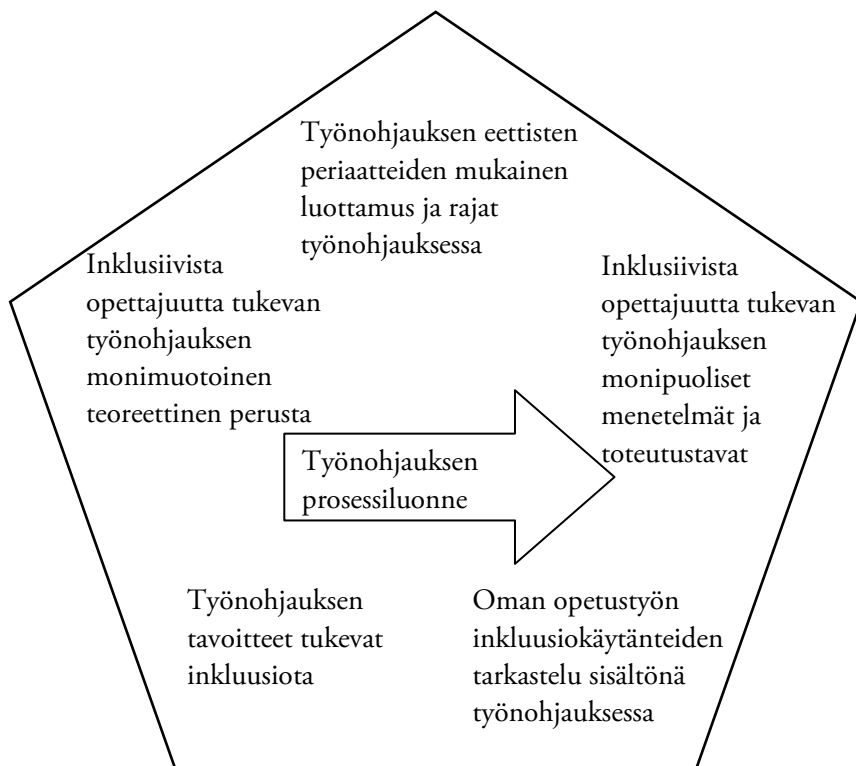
Työnohjauksen eettisten periaatteiden mukainen luottamus ja rajat työnohjauksessa

Inklusiivista opettajuutta tukevan työnohjauksen monimuotoinen teoreettinen perusta

Inklusiivista opettajuutta tukevan työnohjauksen monipuoliset menetelmät ja toteutustavat

Työnohjauksen prosessiluonne

Työnohjauksen tavoitteet tukevat inkluusiota

Oman opetustyön inkluusiokäytänteiden tarkastelu sisältönä työnohjauksessa